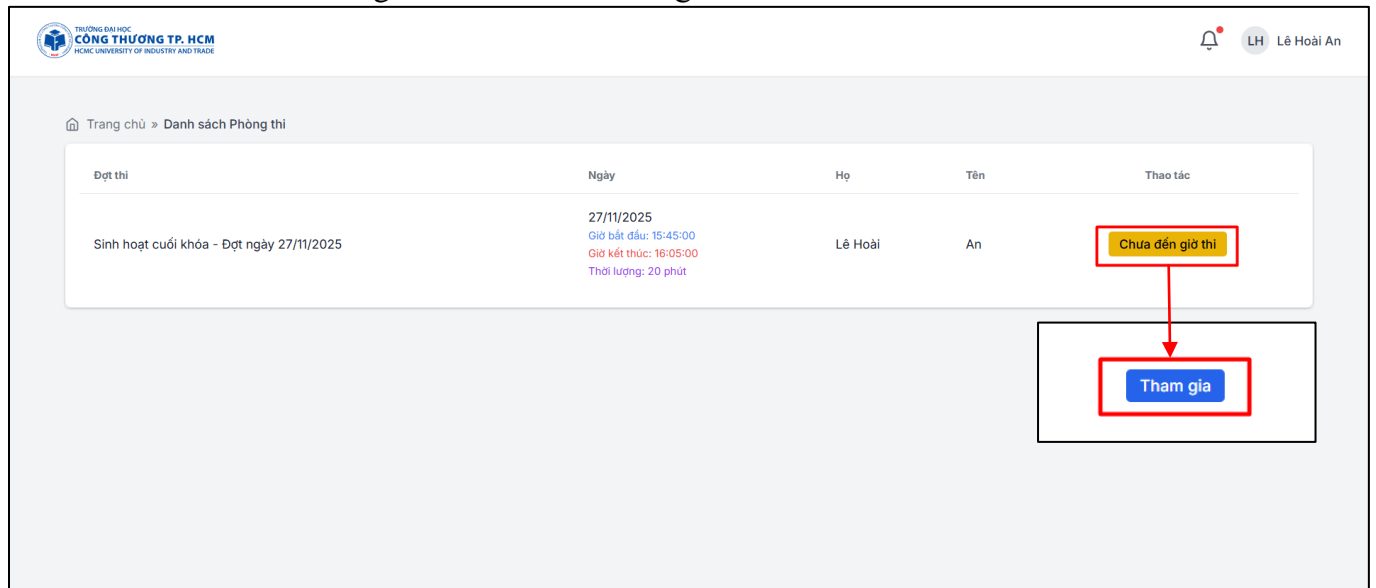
TRƯỜNG ĐẠI HỌC
CÔNG THƯƠNG TP. HCM
HCMC UNIVERSITY OF INDUSTRY AND TRADE

LH Lê Hoài An

Trang chủ » Danh sách Phòng thi

| Đợt thi | Ngày | Họ | Tên | Thao tác |
|---|---|---|---|---|
| Sinh hoạt cuối khóa - Đợt ngày 27/11/2025 | 27/11/2025 Giờ bắt đầu: 15:45:00 Giờ kết thúc: 16:05:00 Thời lượng: 20 phút | Lê Hoài | An | Chưa đến giờ thi |

Tham gia